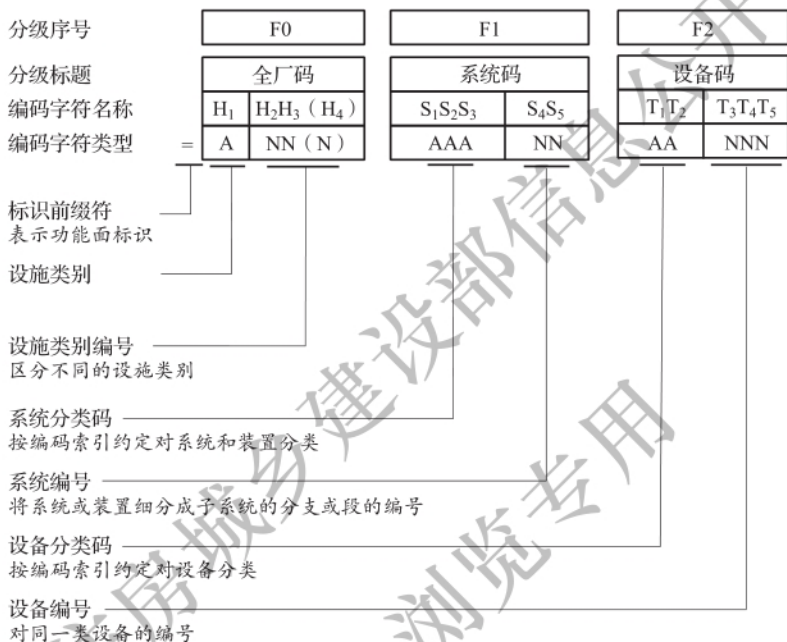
| 分级序号 | F0 | | F1 | | F2 | |
|---|---|---|---|---|---|---|
| 分级标题 | 全厂码 | | 系统码 | | 设备码 | |
| 编码字符名称 | $H_1$ | $H_2H_3$（$H_4$） | $S_1S_2S_3$ | $S_4S_5$ | $T_1T_2$ | $T_3T_4T_5$ |
| 编码字符类型 = | A | NN（N） | AAA | NN | AA | NNN |

标识前缀符
表示功能面标识

设施类别

设施类别编号
区分不同的设施类别

系统分类码
按编码索引约定对系统和装置分类

系统编号
将系统或装置细分成子系统的分支或段的编号

设备分类码
按编码索引约定对设备分类

设备编号
对同一类设备的编号

住房城乡建设部信息公开 浏览专用